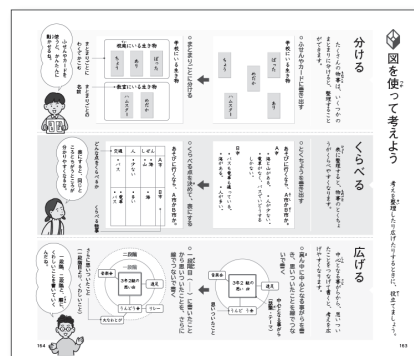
図を使って考えよう

考えを整理したり広げたりするときに、役立てましょう。

分ける

たくさんの物事は、いくつかのまとまりに分けると、整理することができます。

○ ふせんやカードに書き出す

○ まとまりごとに分ける

家庭にいる生き物

教室にいる生き物

くらべる

物事を二つ以上の観点で比べると、物事の特ちょうをはっきりさせることができます。

○ くらべる点を決めて、表に書き出す

○ ちがいと同じところを書き出す

広げる

○ 真ん中に中心となる言葉を書き、そこから思いつくことを書き出す

○ 「話題目」に書いたことから、さらに広げて考える

164

165